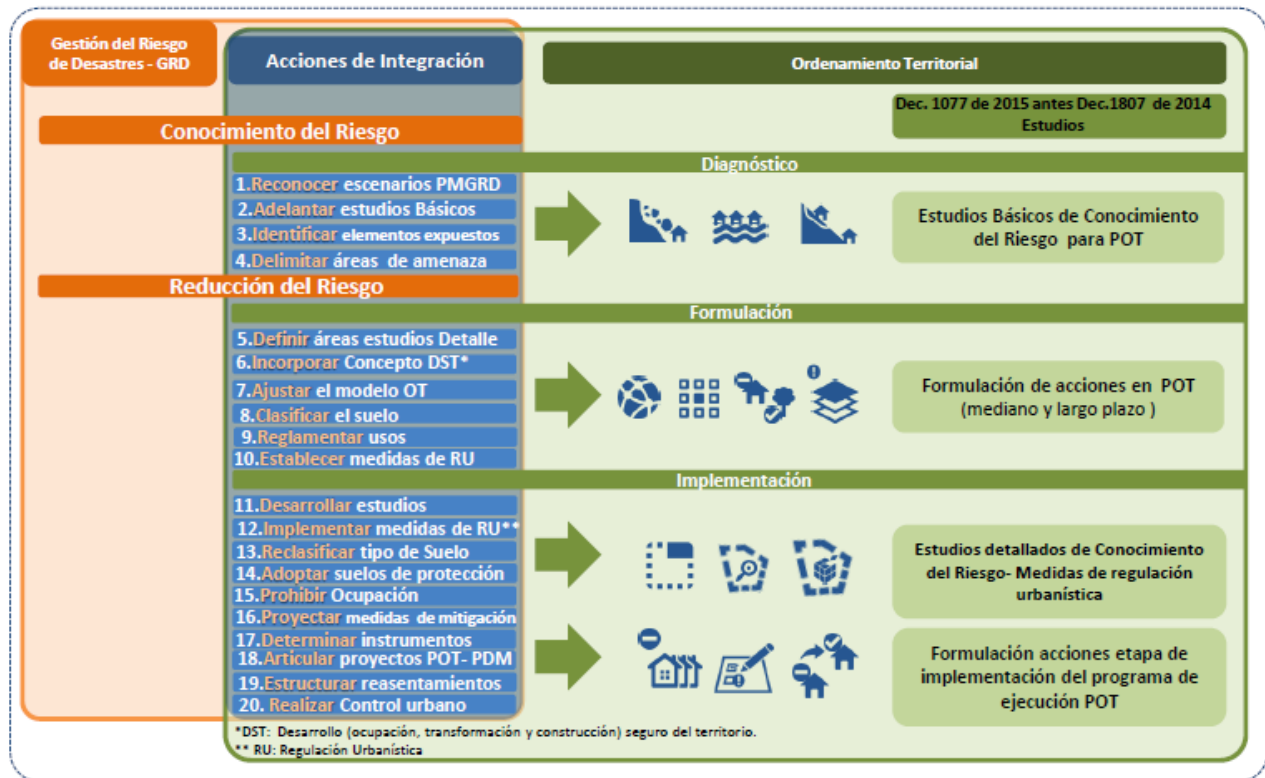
Gestión del Riesgo de Desastres - GRD

Acciones de Integración

Ordenamiento Territorial

Dec. 1077 de 2015 antes Dec.1807 de 2014 Estudios

Conocimiento del Riesgo

Diagnóstico

1.Reconocer escenarios PMGRD
2.Adelantar estudios Básicos
3.Identificar elementos expuestos
4.Delimitar áreas de amenaza

Estudios Básicos de Conocimiento del Riesgo para POT

Reducción del Riesgo

Formulación

5.Definir áreas estudios Detalle
6.Incorporar Concepto DST*
7.Ajustar el modelo OT
8.Clasificar el suelo
9.Reglamentar usos
10.Establecer medidas de RU

Formulación de acciones en POT (mediano y largo plazo )

Implementación

11.Desarrollar estudios
12.Implementar medidas de RU**
13.Reclasificar tipo de Suelo
14.Adoptar suelos de protección
15.Prohibir Ocupación
16.Proyectar medidas de mitigación
17.Determinar instrumentos
18.Articular proyectos POT- PDM
19.Estructurar reasentamientos
20. Realizar Control urbano

Estudios detallados de Conocimiento del Riesgo- Medidas de regulación urbanística

Formulación acciones etapa de implementación del programa de ejecución POT

*DST: Desarrollo (ocupación, transformación y construcción) seguro del territorio.
** RU: Regulación Urbanística